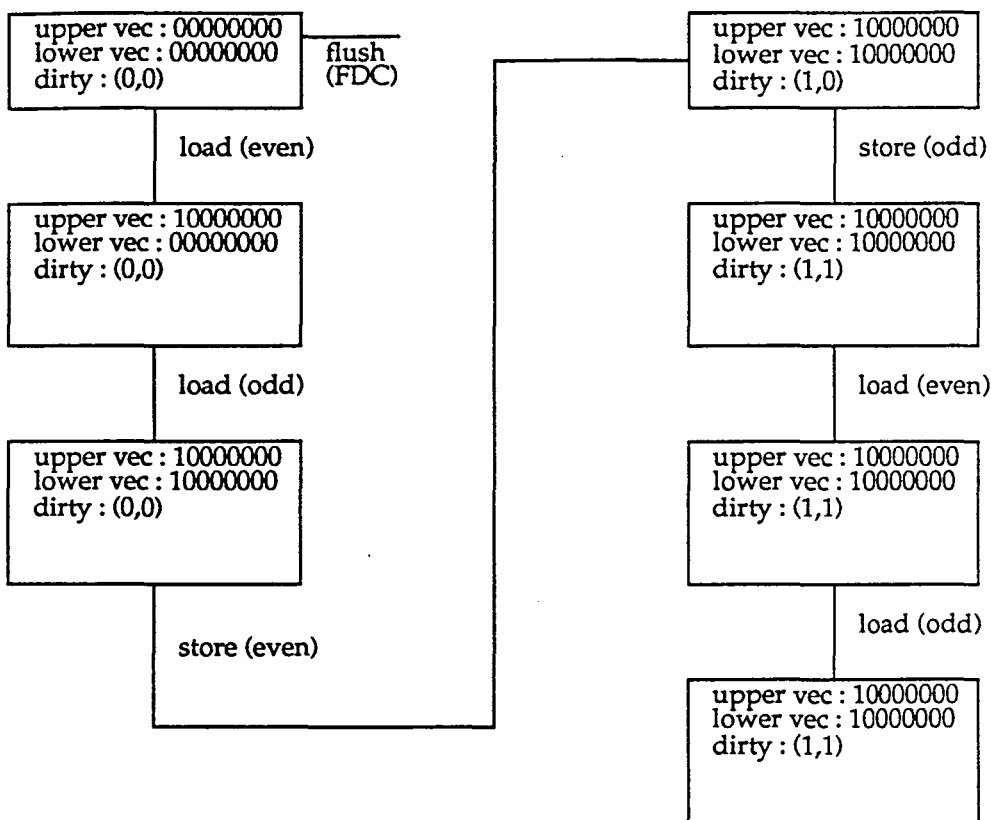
upper vec : 00000000
lower vec : 00000000
dirty : (0,0)

flush (FDC)

load (even)

upper vec : 10000000
lower vec : 00000000
dirty : (0,0)

load (odd)

upper vec : 10000000
lower vec : 10000000
dirty : (0,0)

store (even)

upper vec : 10000000
lower vec : 10000000
dirty : (1,0)

store (odd)

upper vec : 10000000
lower vec : 10000000
dirty : (1,1)

load (even)

upper vec : 10000000
lower vec : 10000000
dirty : (1,1)

load (odd)

upper vec : 10000000
lower vec : 10000000
dirty : (1,1)